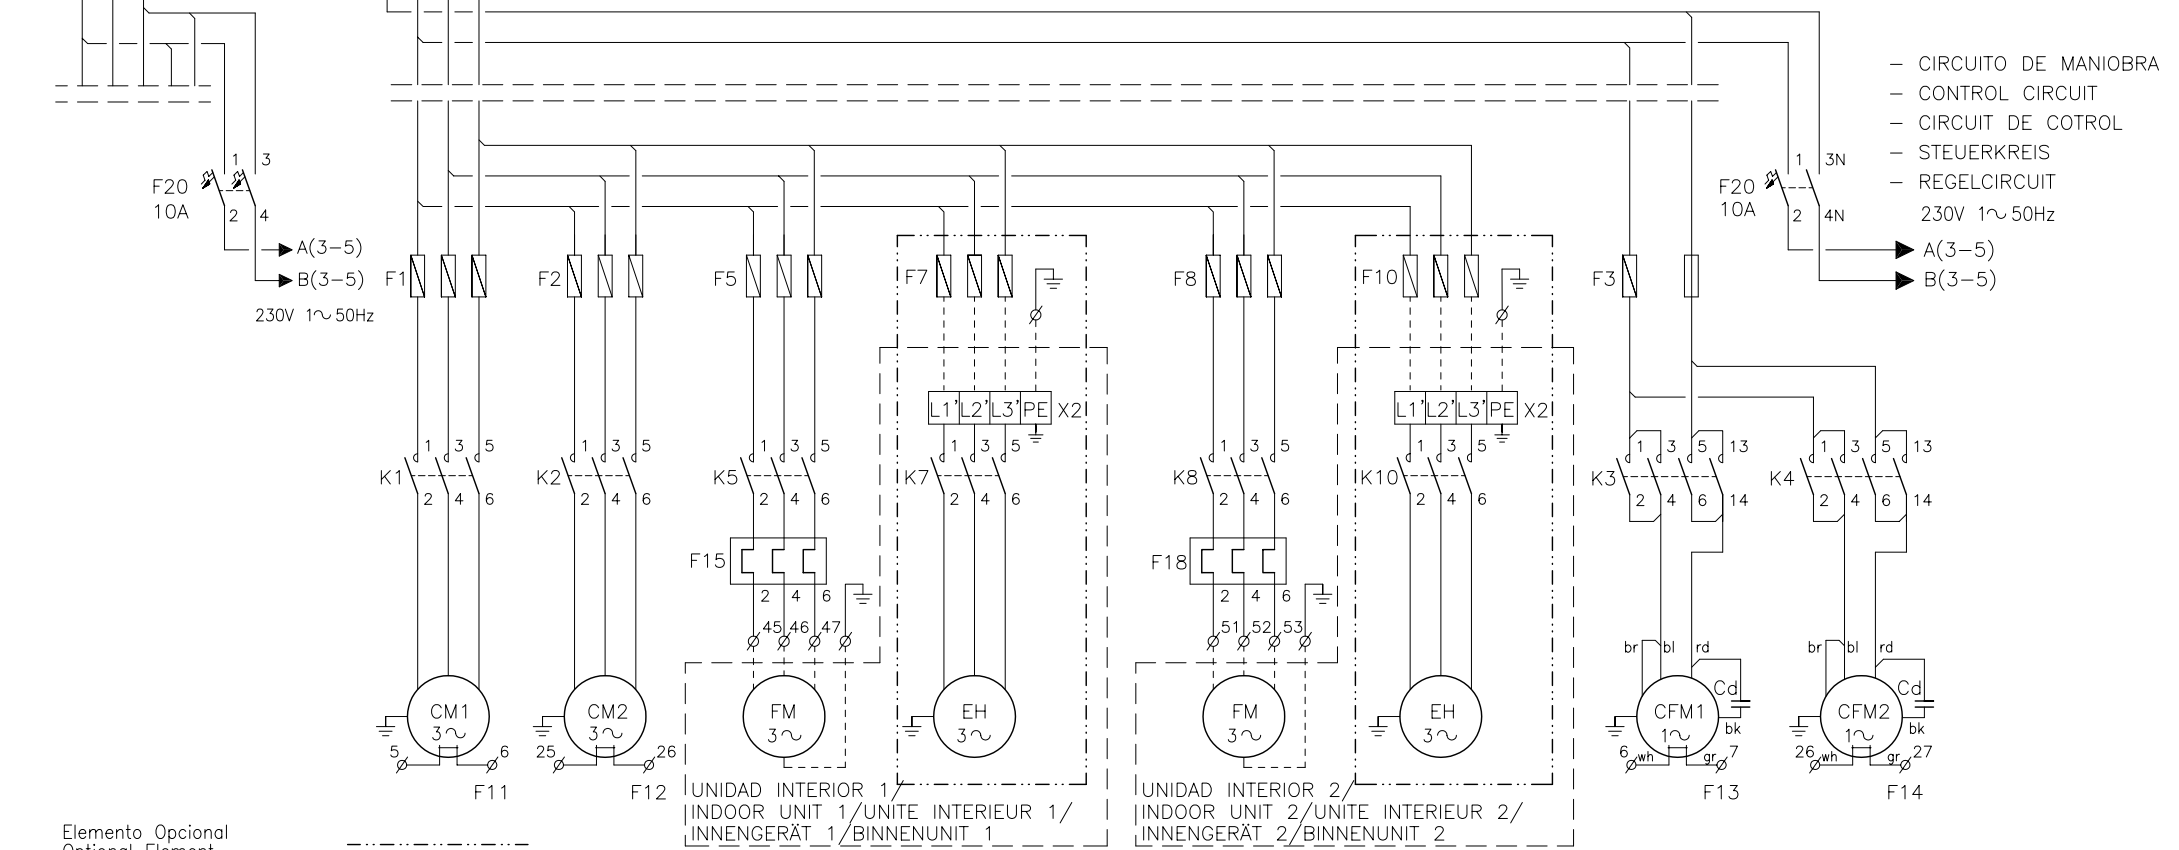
– CIRCUITO DE MANIOBRA
– CONTROL CIRCUIT
– CIRCUIT DE COTROL
– STEUERKREIS
– REGELCIRCUIT
230V 1~50Hz

F20
10A
1 3
2 4
A(3–5)
B(3–5)
230V 1~50Hz

F20
10A
1 3N
2 4N
A(3–5)
B(3–5)

F1 F2 F5 F7 F8 F10 F3

L1' L2' L3' PE X2
L1' L2' L3' PE X2

K1 K2 K5 K7 K8 K10 K3 K4
1 3 5
2 4 6
13
14

F15
F18
2 4 6
45 46 47
51 52 53

br bl rd
Cd
bk

CM1 3~
CM2 3~
FM 3~
EH 3~
FM 3~
EH 3~
CFM1 1~
CFM2 1~

5 6
25 26
6 wh gr 7
26 wh gr 27

F11 F12 F13 F14

UNIDAD INTERIOR 1/
INDOOR UNIT 1/UNITE INTERIEUR 1/
INNENGERÄT 1/BINNENUNIT 1

UNIDAD INTERIOR 2/
INDOOR UNIT 2/UNITE INTERIEUR 2/
INNENGERÄT 2/BINNENUNIT 2

Elemento Opcional
Optional Element